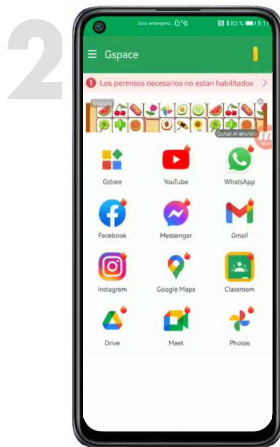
2

Solo emergencia

Gspace

Los permisos necesarios no están habilitados

Quitar el anuncio

Gstore

YouTube

WhatsApp

Facebook

Messenger

Gmail

Instagram

Google Maps

Classroom

Drive

Meet

Photos